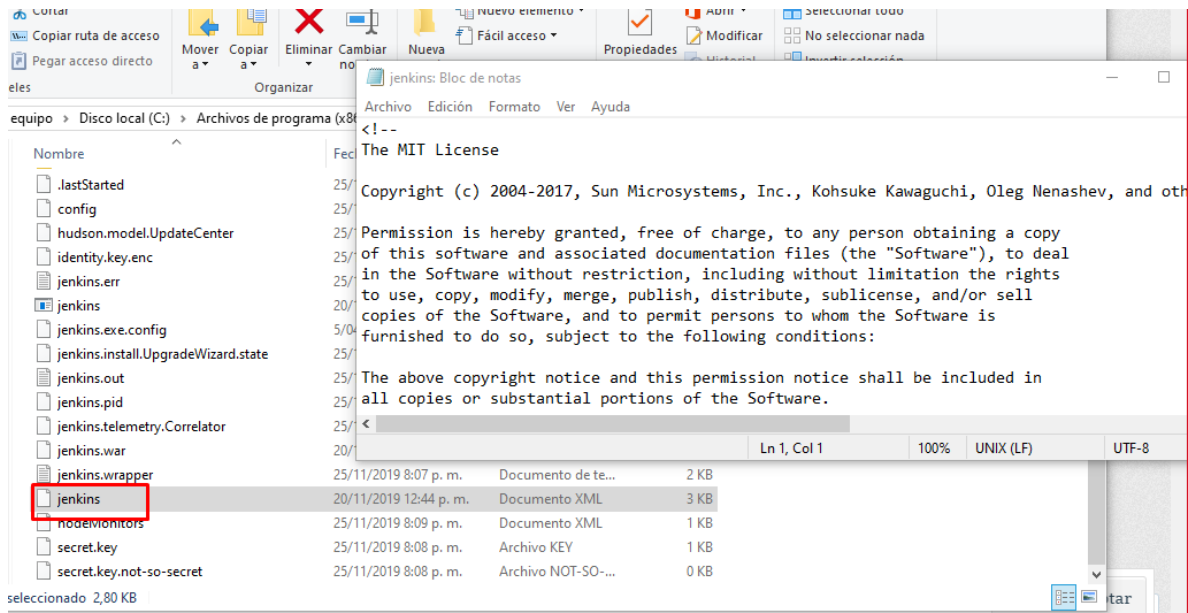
Cortar
Copiar ruta de acceso
Pegar acceso directo
Mover a
Copiar a
Eliminar
Cambiar no
Nueva
Nuevo elemento
Fácil acceso
Propiedades
Abrir
Modificar
Historial
Seleccionar todo
No seleccionar nada
Invertir selección
eles
Organizar
equipo › Disco local (C:) › Archivos de programa (x86

jenkins: Bloc de notas
Archivo Edición Formato Ver Ayuda
<!--
The MIT License

Copyright (c) 2004-2017, Sun Microsystems, Inc., Kohsuke Kawaguchi, Oleg Nenashev, and oth

Permission is hereby granted, free of charge, to any person obtaining a copy of this software and associated documentation files (the "Software"), to deal in the Software without restriction, including without limitation the rights to use, copy, modify, merge, publish, distribute, sublicense, and/or sell copies of the Software, and to permit persons to whom the Software is furnished to do so, subject to the following conditions:

The above copyright notice and this permission notice shall be included in all copies or substantial portions of the Software.
Ln 1, Col 1 100% UNIX (LF) UTF-8

| Nombre | Fec | | |
|---|---|---|---|
| .lastStarted | 25/1 | | |
| config | 25/1 | | |
| hudson.model.UpdateCenter | 25/1 | | |
| identity.key.enc | 25/1 | | |
| jenkins.err | 25/1 | | |
| jenkins | 20/1 | | |
| jenkins.exe.config | 5/04 | | |
| jenkins.install.UpgradeWizard.state | 25/1 | | |
| jenkins.out | 25/1 | | |
| jenkins.pid | 25/1 | | |
| jenkins.telemetry.Correlator | 25/1 | | |
| jenkins.war | 20/1 | | |
| jenkins.wrapper | 25/11/2019 8:07 p. m. | Documento de te... | 2 KB |
| jenkins | 20/11/2019 12:44 p. m. | Documento XML | 3 KB |
| nodeMonitors | 25/11/2019 8:09 p. m. | Documento XML | 1 KB |
| secret.key | 25/11/2019 8:08 p. m. | Archivo KEY | 1 KB |
| secret.key.not-so-secret | 25/11/2019 8:08 p. m. | Archivo NOT-SO-... | 0 KB |

seleccionado 2,80 KB
tar